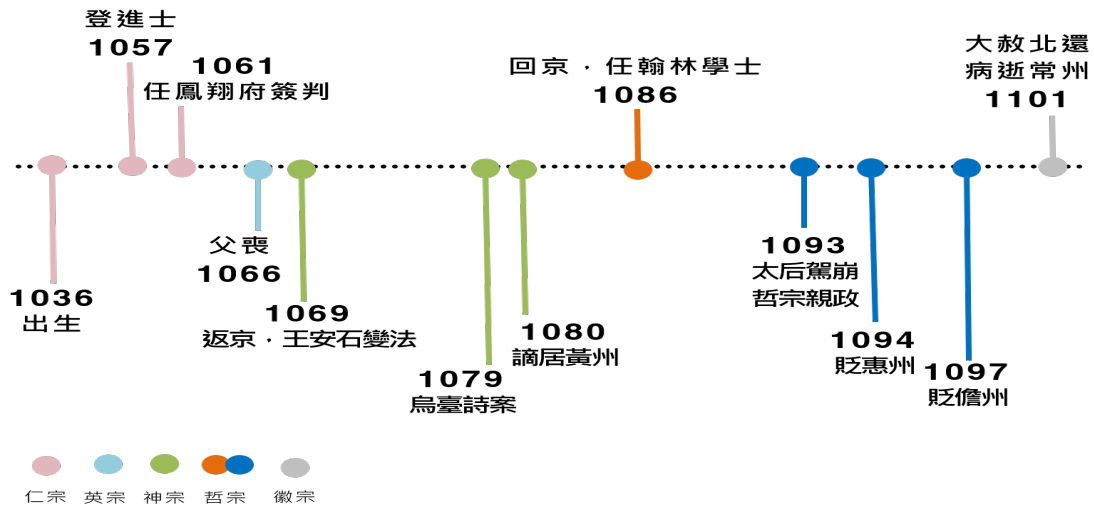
登進士
1057

1061
任鳳翔府簽判

回京．任翰林學士
1086

大赦北還
病逝常州
1101

1036
出生

父喪
1066

1069
返京．王安石變法

1079
烏臺詩案

1080
謫居黃州

1093
太后駕崩
哲宗親政

1094
貶惠州

1097
貶儋州

仁宗 英宗 神宗 哲宗 徽宗